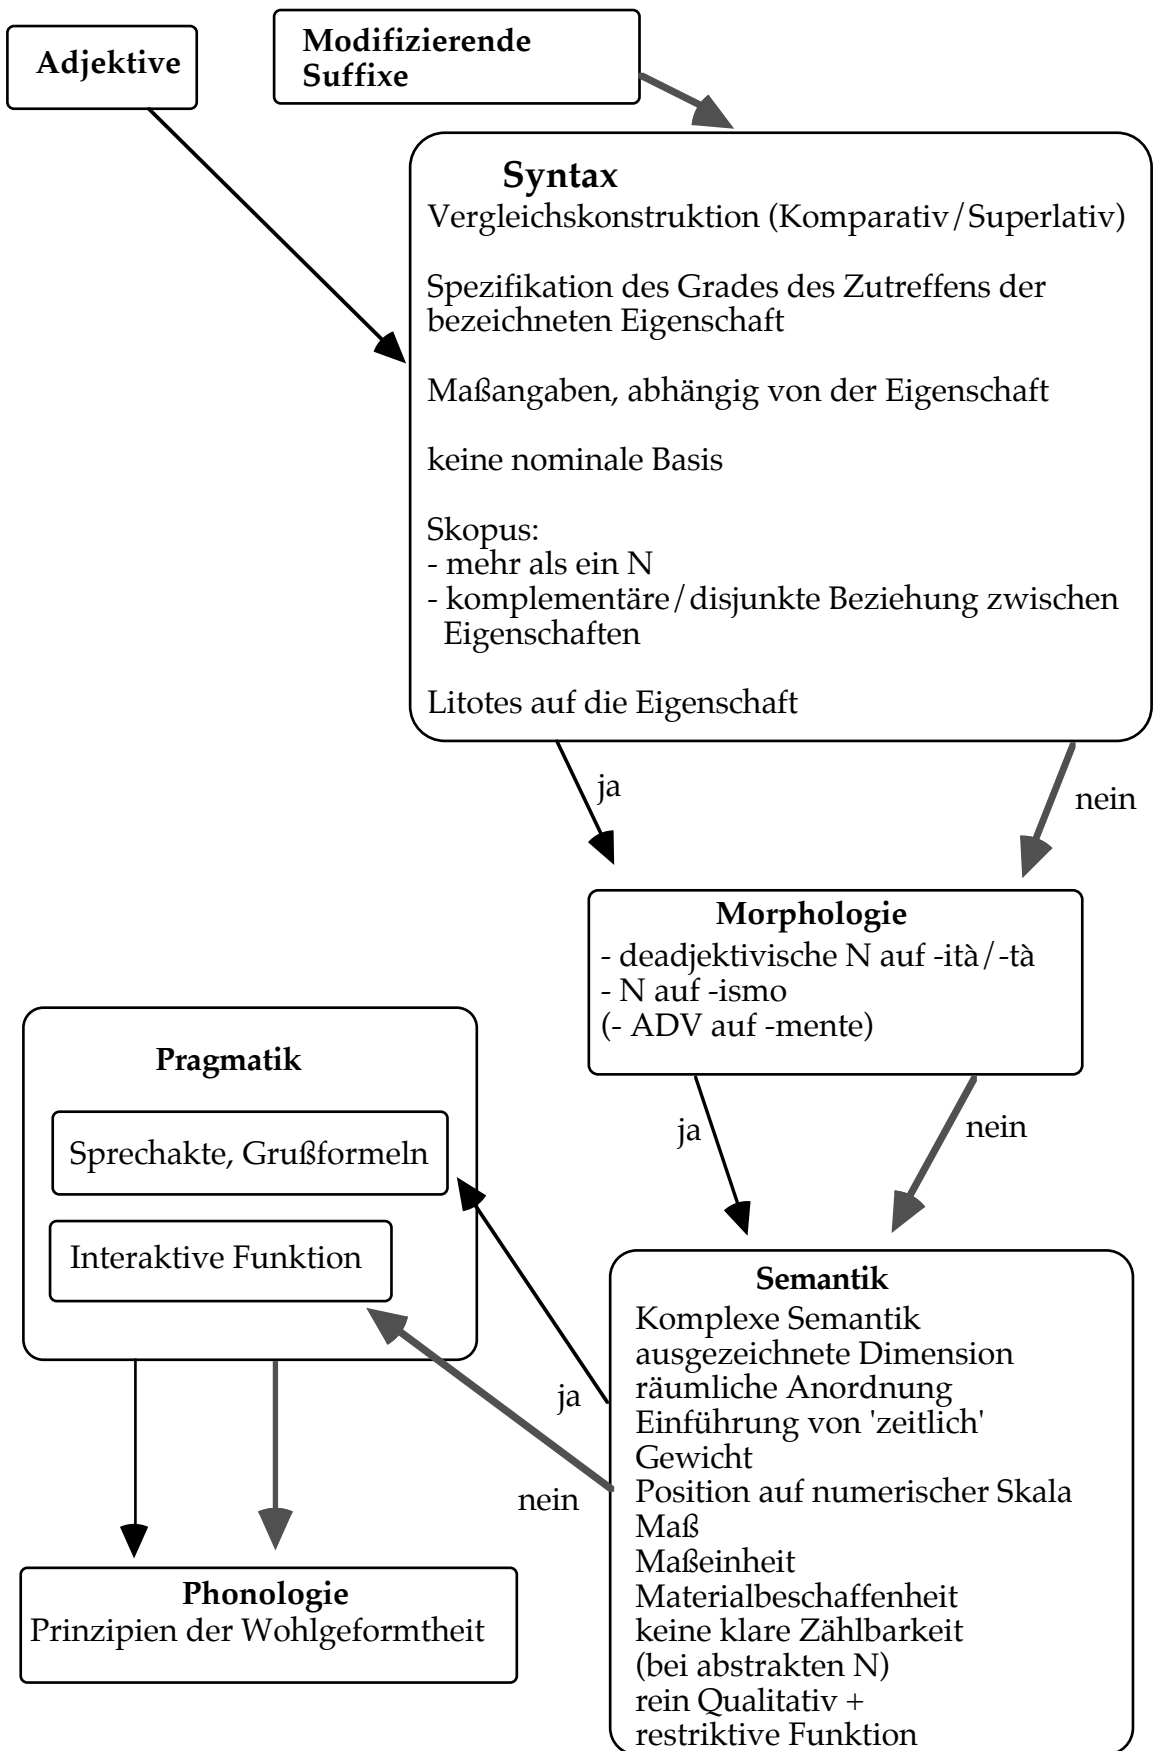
Adjektive

Modifizierende Suffixe

Syntax
Vergleichskonstruktion (Komparativ/Superlativ)

Spezifikation des Grades des Zutreffens der bezeichneten Eigenschaft

Maßangaben, abhängig von der Eigenschaft

keine nominale Basis

Skopus:
- mehr als ein N
- komplementäre/disjunkte Beziehung zwischen Eigenschaften

Litotes auf die Eigenschaft

ja

nein

Morphologie
- deadjektivische N auf -ità/-tà
- N auf -ismo
(- ADV auf -mente)

ja

nein

Pragmatik

Sprechakte, Grußformeln

Interaktive Funktion

ja

nein

Semantik
Komplexe Semantik
ausgezeichnete Dimension
räumliche Anordnung
Einführung von 'zeitlich'
Gewicht
Position auf numerischer Skala
Maß
Maßeinheit
Materialbeschaffenheit
keine klare Zählbarkeit
(bei abstrakten N)
rein Qualitativ +
restriktive Funktion

Phonologie
Prinzipien der Wohlgeformtheit